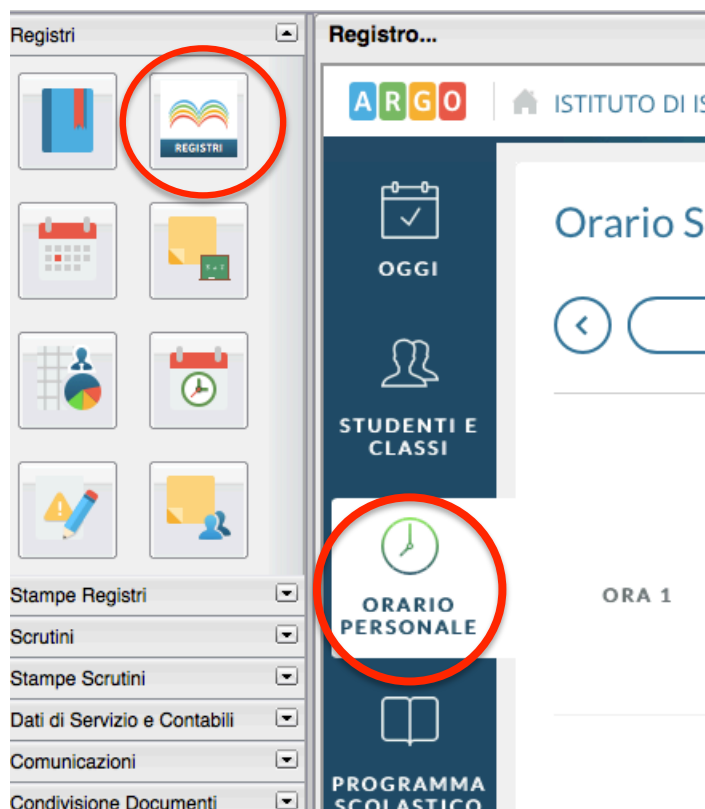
Registri

REGISTRI

Stampe Registri
Scrutini
Stampe Scrutini
Dati di Servizio e Contabili
Comunicazioni
Condivisione Documenti

Registro...

ARGO

ISTITUTO DI IS

OGGI

STUDENTI E CLASSI

ORARIO PERSONALE

PROGRAMMA SCOLASTICO

Orario S

ORA 1